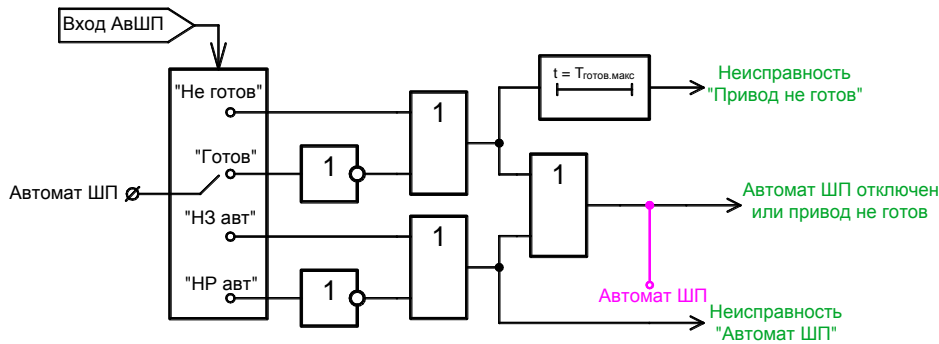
Вход АвШП

"Не готов"

"Готов"

Автомат ШП

"НЗ авт"

"НР авт"

1

1

1

1

1

$t = T_{готов.макс}$

Неисправность "Привод не готов"

Автомат ШП отключен или привод не готов

Автомат ШП

Неисправность "Автомат ШП"